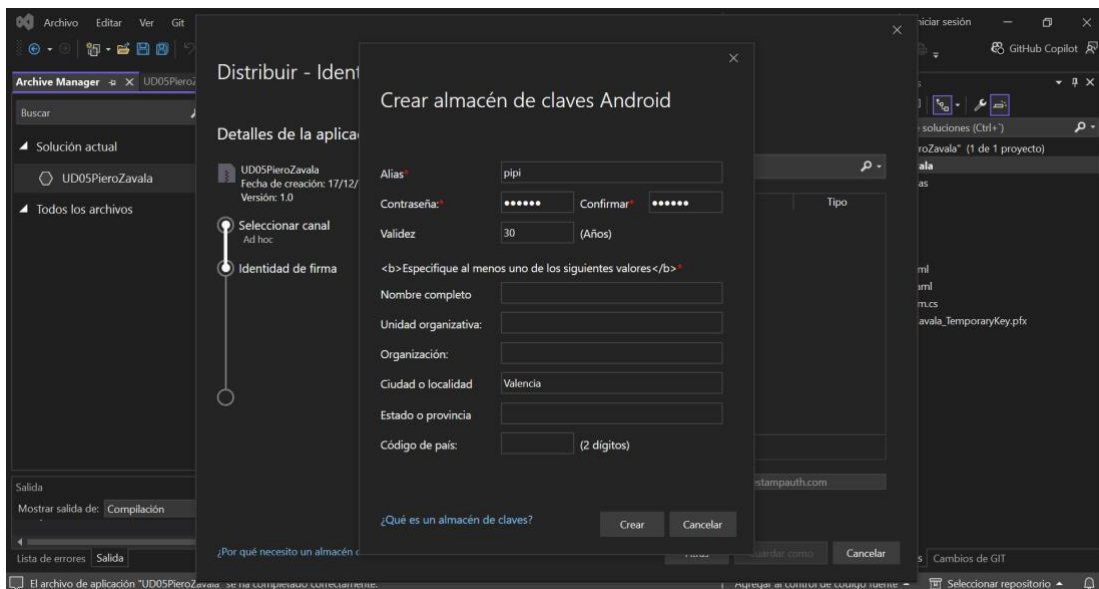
Archivo Editar Ver Git

Iniciar sesión

GitHub Copilot

Archive Manager UD05PieroZ

Buscar

Solución actual

UD05PieroZavala

Todos los archivos

Salida

Mostrar salida de: Compilación

Lista de errores Salida

El archivo de aplicación "UD05PieroZavala" se ha completado correctamente.

Distribuir - Ident

Detalles de la aplica

UD05PieroZavala
Fecha de creación: 17/12/
Versión: 1.0

Seleccionar canal
Ad hoc

Identidad de firma

¿Por qué necesito un almacén d

Crear almacén de claves Android

Alias* pipi

Contraseña:* •••••• Confirmar* ••••••

Validez 30 (Años)

<b>Especifique al menos uno de los siguientes valores</b>*

Nombre completo

Unidad organizativa:

Organización:

Ciudad o localidad Valencia

Estado o provincia

Código de país: (2 dígitos)

¿Qué es un almacén de claves?

Crear Cancelar

Tipo

stampauth.com

Atrás Guardar como Cancelar

soluciones (Ctrl+`)

roZavala" (1 de 1 proyecto)

ala

as

ml

aml

m.cs

avala_TemporaryKey.pfx

Cambios de GIT

Agregar al control de código fuente

Seleccionar repositorio